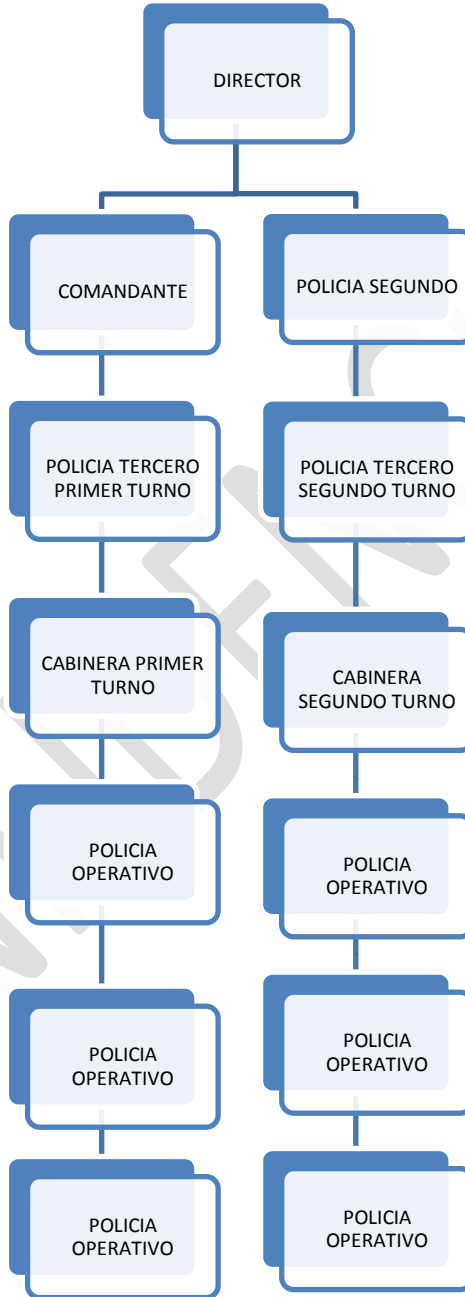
DIRECTOR

COMANDANTE

POLICIA TERCERO PRIMER TURNO

CABINERA PRIMER TURNO

POLICIA OPERATIVO

POLICIA OPERATIVO

POLICIA OPERATIVO

POLICIA SEGUNDO

POLICIA TERCERO SEGUNDO TURNO

CABINERA SEGUNDO TURNO

POLICIA OPERATIVO

POLICIA OPERATIVO

POLICIA OPERATIVO